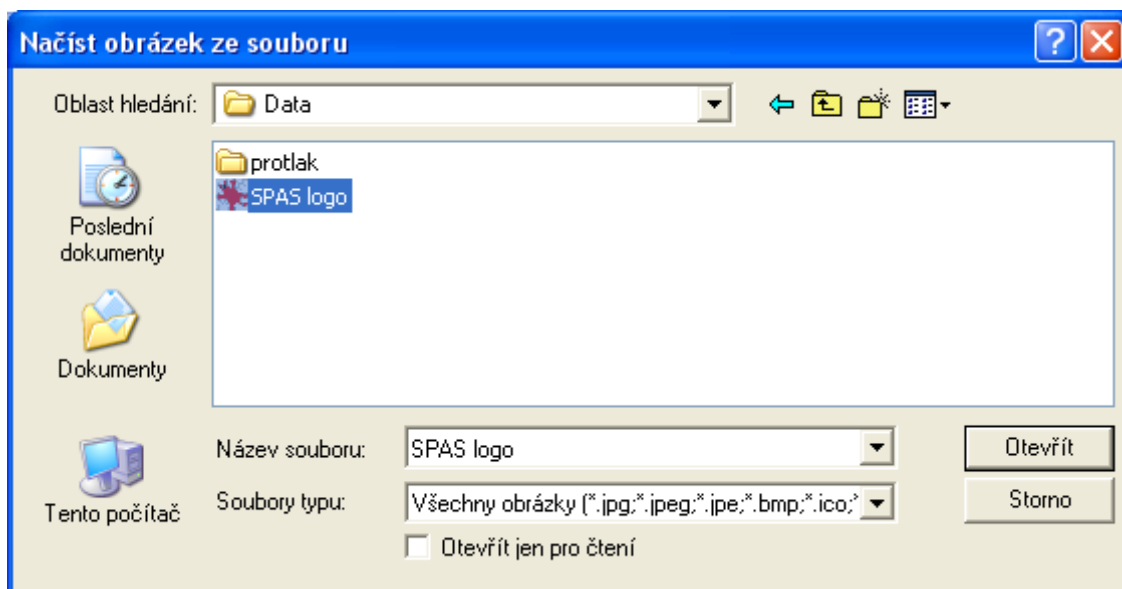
Načíst obrázek ze souboru

Oblast hledání: Data

Poslední dokumenty

Dokumenty

Tento počítač

protlak
SPAS logo

Název souboru: SPAS logo

Soubory typu: Všechny obrázky (*.jpg;*.jpeg;*.jpe;*.bmp;*.ico;*

Otevřít

Storno

Otevřít jen pro čtení